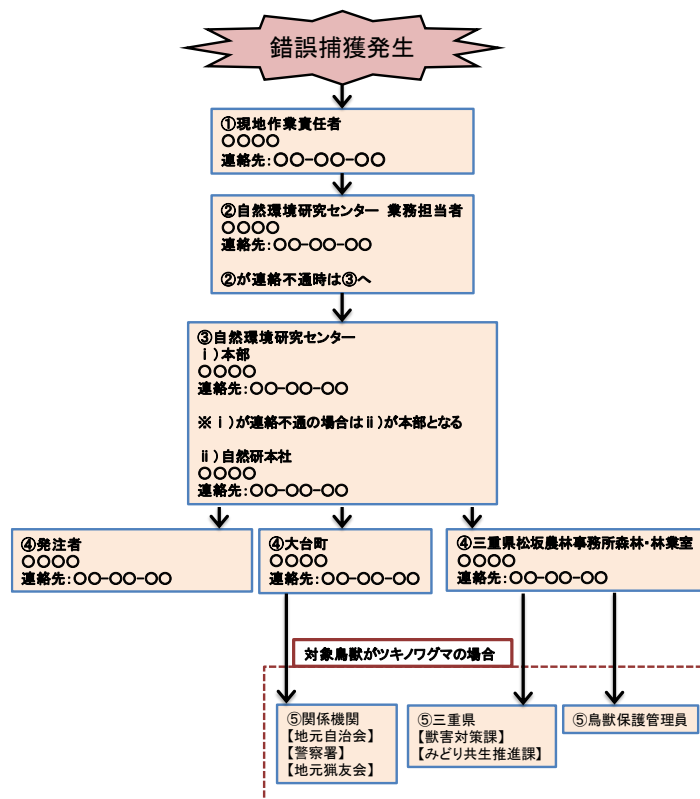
錯誤捕獲発生

①現地作業責任者
〇〇〇〇
連絡先:〇〇-〇〇-〇〇

②自然環境研究センター 業務担当者
〇〇〇〇
連絡先:〇〇-〇〇-〇〇

②が連絡不通時は③へ

③自然環境研究センター
ⅰ)本部
〇〇〇〇
連絡先:〇〇-〇〇-〇〇

※ⅰ)が連絡不通の場合はⅱ)が本部となる

ⅱ)自然研本社
〇〇〇〇
連絡先:〇〇-〇〇-〇〇

④発注者
〇〇〇〇
連絡先:〇〇-〇〇-〇〇

④大台町
〇〇〇〇
連絡先:〇〇-〇〇-〇〇

④三重県松坂農林事務所森林・林業室
〇〇〇〇
連絡先:〇〇-〇〇-〇〇

対象鳥獣がツキノワグマの場合

⑤関係機関
【地元自治会】
【警察署】
【地元猟友会】

⑤三重県
【獣害対策課】
【みどり共生推進課】

⑤鳥獣保護管理員